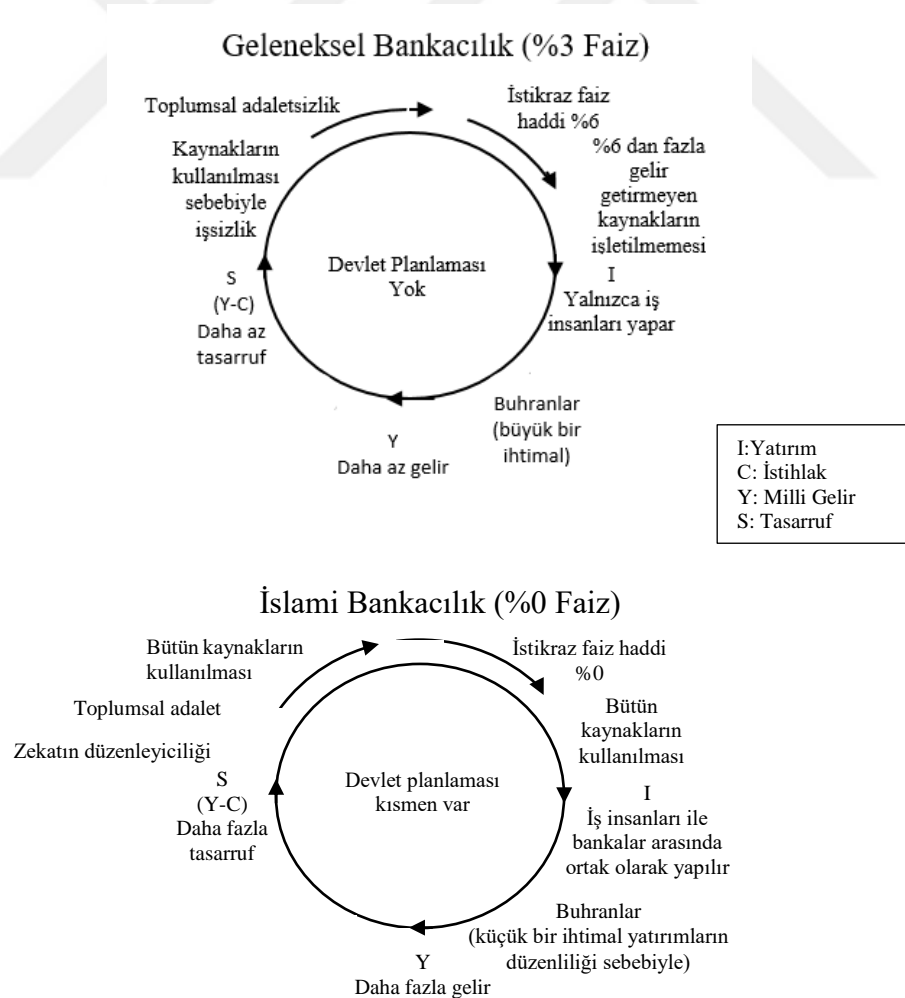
Geleneksel Bankacılık (%3 Faiz)

Toplumsal adaletsizlik

İstikraz faiz haddi %6

%6 dan fazla gelir getirmeyen kaynakların işletilmemesi

I
Yalnızca iş insanları yapar

Buhranlar (büyük bir ihtimal)

Y
Daha az gelir

S
(Y-C)
Daha az tasarruf

Kaynakların kullanılması sebebiyle işsizlik

Devlet Planlaması Yok

I:Yatırım
C: İstihlak
Y: Milli Gelir
S: Tasarruf

İslami Bankacılık (%0 Faiz)

Bütün kaynakların kullanılması

İstikraz faiz haddi %0

Bütün kaynakların kullanılması

I
İş insanları ile bankalar arasında ortak olarak yapılır

Buhranlar (küçük bir ihtimal yatırımların düzenliliği sebebiyle)

Y
Daha fazla gelir

S
(Y-C)
Daha fazla tasarruf

Zekatın düzenleyiciliği

Toplumsal adalet

Devlet planlaması kısmen var